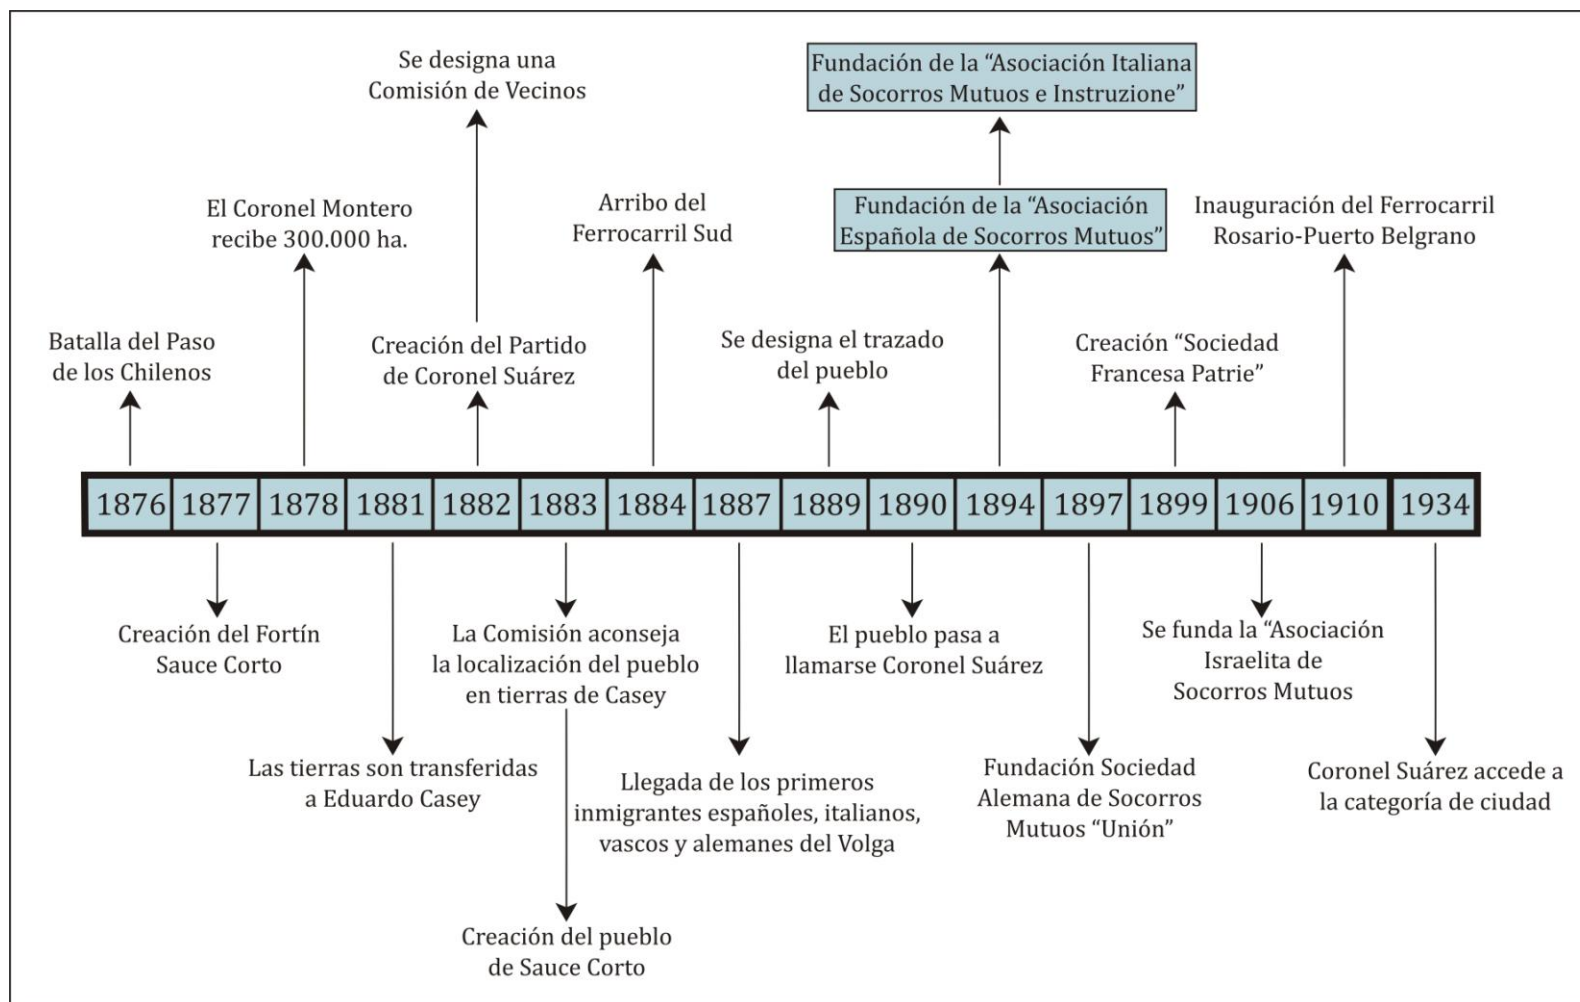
Se designa una Comisión de Vecinos

Fundación de la "Asociación Italiana de Socorros Mutuos e Instruzione"

El Coronel Montero recibe 300.000 ha.

Arribo del Ferrocarril Sud

Fundación de la "Asociación Española de Socorros Mutuos"

Inauguración del Ferrocarril Rosario-Puerto Belgrano

Batalla del Paso de los Chilenos

Creación del Partido de Coronel Suárez

Se designa el trazado del pueblo

Creación "Sociedad Francesa Patrie"

| 1876 | 1877 | 1878 | 1881 | 1882 | 1883 | 1884 | 1887 | 1889 | 1890 | 1894 | 1897 | 1899 | 1906 | 1910 | 1934 |
|---|---|---|---|---|---|---|---|---|---|---|---|---|---|---|---|

Creación del Fortín Sauce Corto

La Comisión aconseja la localización del pueblo en tierras de Casey

El pueblo pasa a llamarse Coronel Suárez

Se funda la "Asociación Israelita de Socorros Mutuos

Las tierras son transferidas a Eduardo Casey

Llegada de los primeros inmigrantes españoles, italianos, vascos y alemanes del Volga

Fundación Sociedad Alemana de Socorros Mutuos "Unión"

Coronel Suárez accede a la categoría de ciudad

Creación del pueblo de Sauce Corto